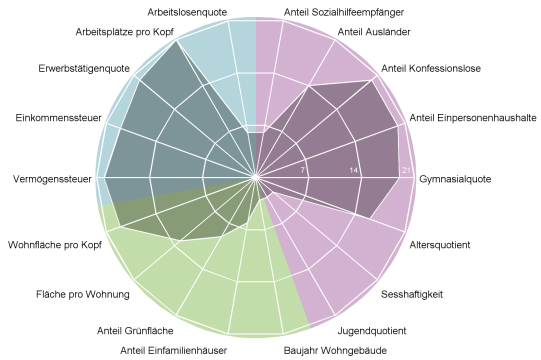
Arbeitslosenquote
Anteil Sozialhilfeempfänger
Arbeitsplätze pro Kopf
Anteil Ausländer
Erwerbstätigenquote
Anteil Konfessionslose
Einkommenssteuer
Anteil Einpersonenhaushalte
Vermögenssteuer
7
14
21
Gymnasialquote
Wohnfläche pro Kopf
Altersquotient
Fläche pro Wohnung
Sesshaftigkeit
Anteil Grünfläche
Jugendquotient
Anteil Einfamilienhäuser
Baujahr Wohngebäude